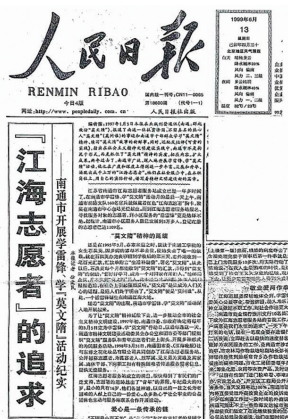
人民日报

RENMIN RIBAO

今日4版

http://www.peopledaily.com.cn

1999年6月
13
星期日

人民日报社出版

「江海志愿者」的追求

——南通市开展学雷锋、学“莫文隋”活动纪实

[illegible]

“莫文隋”精神的延续

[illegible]

爱心是一条传承的链

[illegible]